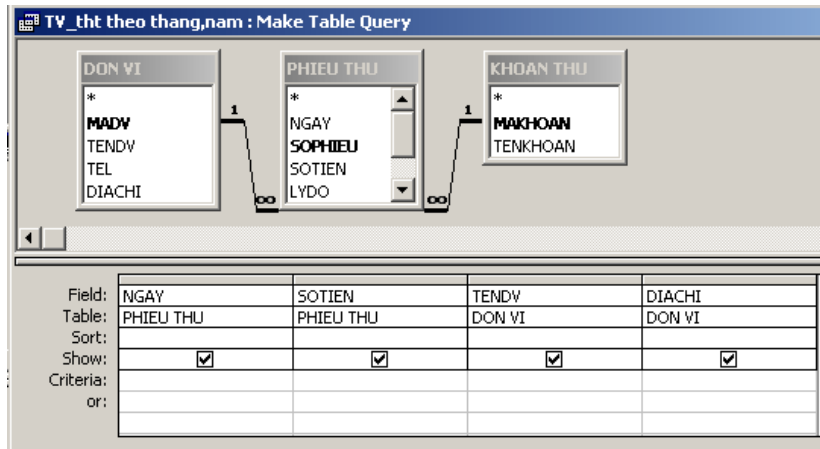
TV_tht theo thang,nam : Make Table Query

DON VI
*
MADV
TENDV
TEL
DIACHI

PHIEU THU
*
NGAY
SOPHIEU
SOTIEN
LYDO

KHOAN THU
*
MAKHOAN
TENKHOAN

1
∞
1
∞

| | | | | |
|---|---|---|---|---|
| Field: | NGAY | SOTIEN | TENDV | DIACHI |
| Table: | PHIEU THU | PHIEU THU | DON VI | DON VI |
| Sort: | | | | |
| Show: | ☑ | ☑ | ☑ | ☑ |
| Criteria: | | | | |
| or: | | | | |